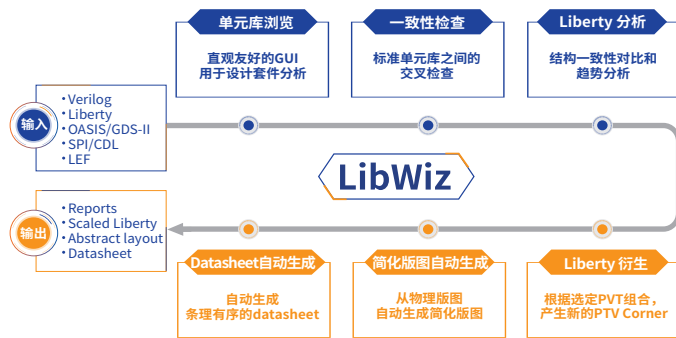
单元库浏览

直观友好的GUI
用于设计套件分析

一致性检查

标准单元库之间的
交叉检查

Liberty 分析

结构一致性对比和
趋势分析

输入

• Verilog
• Liberty
• OASIS/GDS-II
• SPI/CDL
• LEF

LibWiz

输出

• Reports
• Scaled Liberty
• Abstract layout
• Datasheet

Datasheet自动生成

自动生成
条理有序的datasheet

简化版图自动生成

从物理版图
自动生成简化版图

Liberty 衍生

根据选定PVT组合，
产生新的PTV Corner